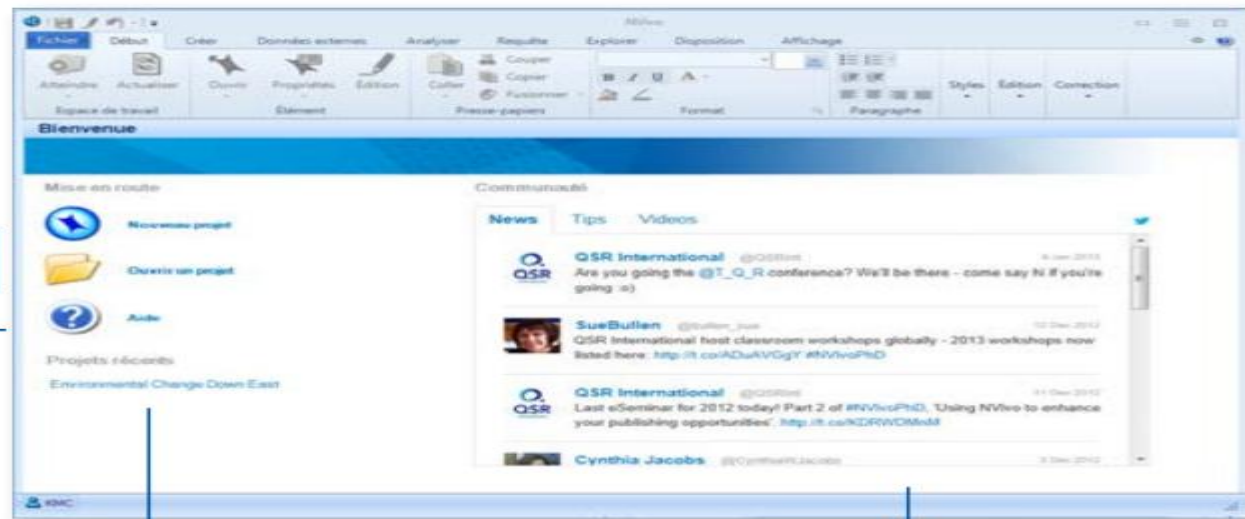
NVivo

Fichier Début Créer Données externes Analyser Requête Explorer Disposition Affichage

Atteindre Actualiser
Espace de travail
Ouvrir Propriétés Édition
Élément
Coller Couper Copier Fusionner
Presse-papiers
Format
Paragraphe
Styles Édition Correction

Bienvenue

Mise en route

Nouveau projet

Ouvrir un projet

Aide

Projets récents

Environmental Change Down East

Communauté

News Tips Videos

QSR International @QSRInt 8 Jan 2013
Are you going the @T_Q_R conference? We'll be there - come say hi if you're going :o)

SueBullen @bullen_sue 12 Dec 2012
QSR International host classroom workshops globally - 2013 workshops now listed here: http://t.co/ADuAVGgY #NVivoPhD

QSR International @QSRInt 11 Dec 2012
Last eSeminar for 2012 today! Part 2 of #NVivoPhD, 'Using NVivo to enhance your publishing opportunities'. http://t.co/KDRWDMdd

Cynthia Jacobs @CynthiaRJacobs 3 Dec 2012

KMC